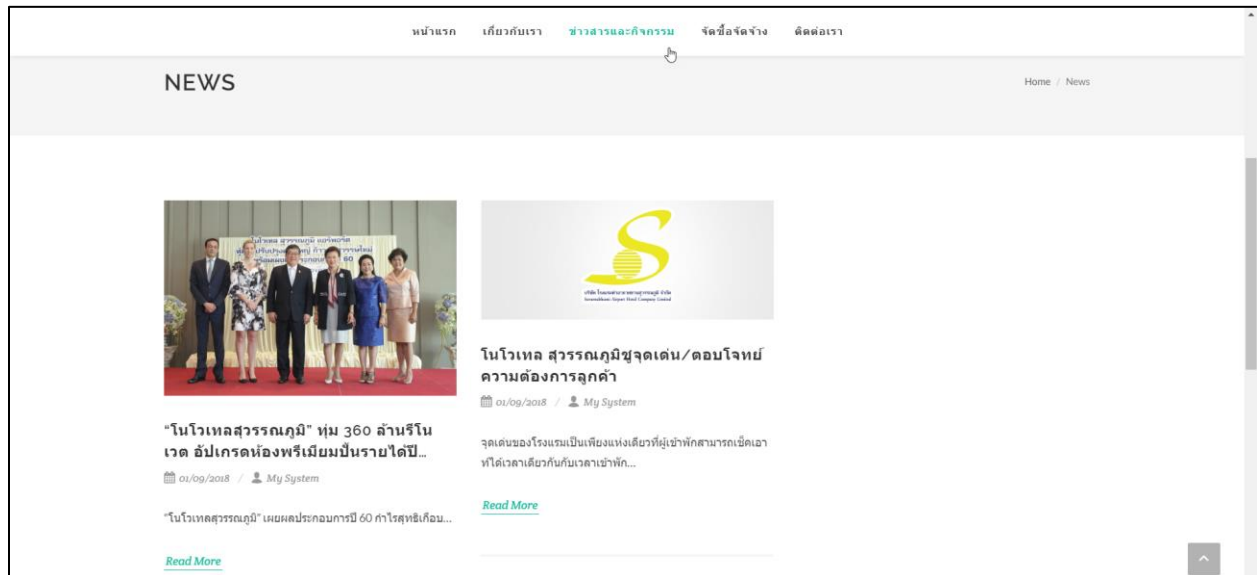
หน้าแรก เกี่ยวกับเรา ข่าวสารและกิจกรรม จัดซื้อจัดจ้าง ติดต่อเรา

NEWS

Home / News

"โนโวเทลสุวรรณภูมิ" ทุ่ม 360 ล้านรีโนเวต อัปเกรดห้องพรีเมียมปั้นรายได้ปี...

01/09/2018 / My System

"โนโวเทลสุวรรณภูมิ" เผยผลประกอบการปี 60 กำไรสุทธิเกือบ...

Read More

โนโวเทล สุวรรณภูมิชูจุดเด่น/ตอบโจทย์ความต้องการลูกค้า

01/09/2018 / My System

จุดเด่นของโรงแรมเป็นเพียงแห่งเดียวที่ผู้เข้าพักสามารถเช็คเอาท์ได้เวลาเดียวกันกับเวลาเข้าพัก...

Read More